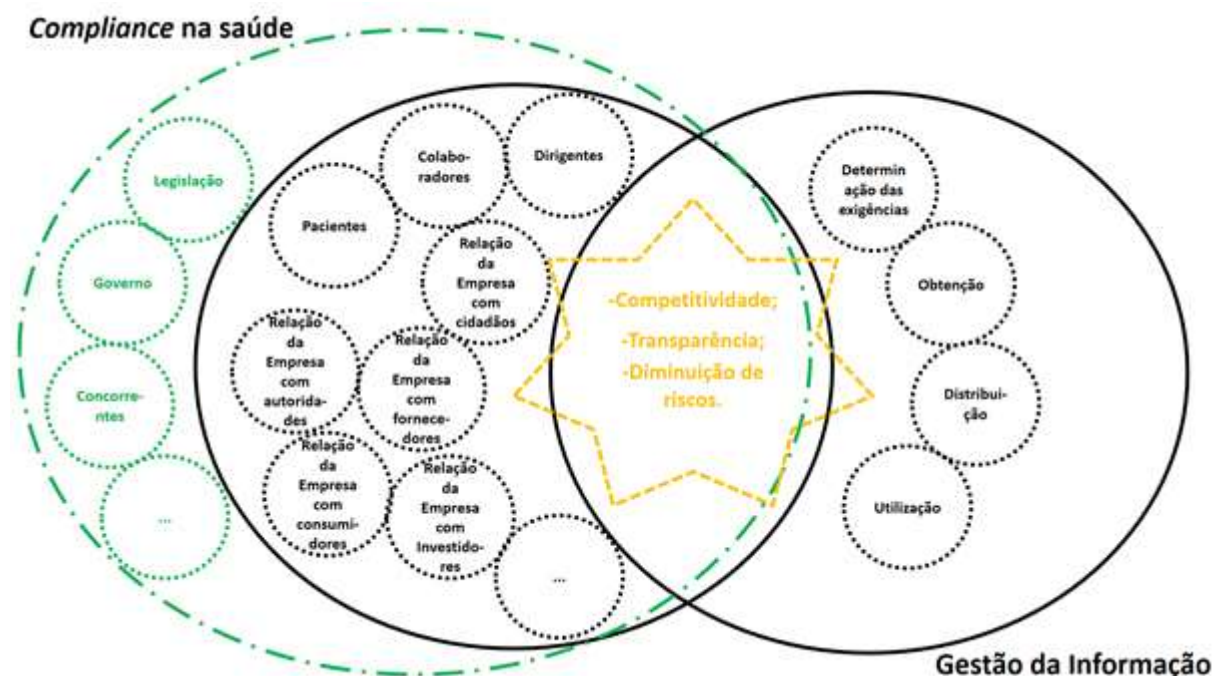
*Compliance* na saúde

Legislação

Governo

Concorrentes

...

Colaboradores

Dirigentes

Pacientes

Relação da Empresa com cidadãos

Relação da Empresa com autoridades

Relação da Empresa com fornecedores

Relação da Empresa com consumidores

Relação da Empresa com Investidores

...

-Competitividade;

-Transparência;

-Diminuição de riscos.

Determinação das exigências

Obtenção

Distribuição

Utilização

Gestão da Informação